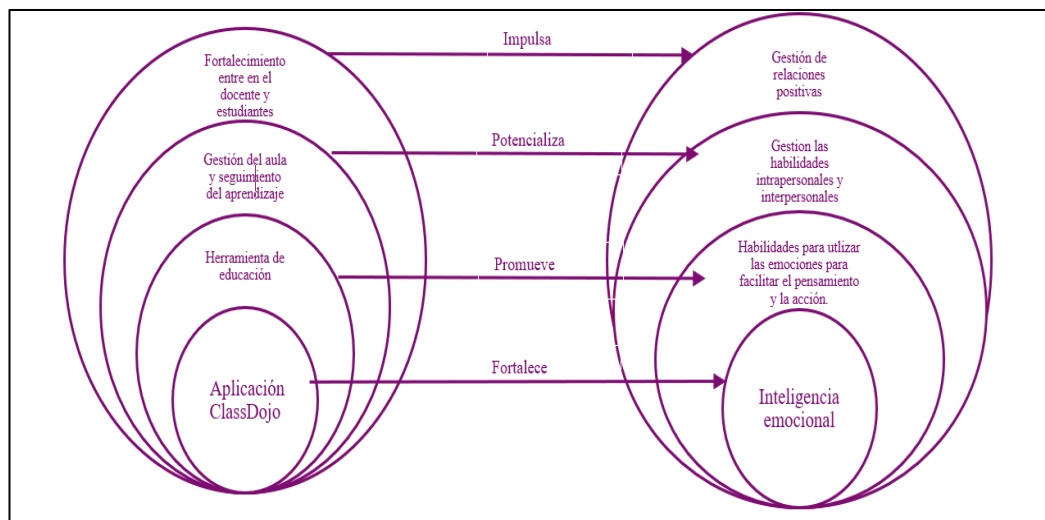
Fortalecimiento entre en el docente y estudiantes

Impulsa

Gestión de relaciones positivas

Gestión del aula y seguimiento del aprendizaje

Potencializa

Gestion las habilidades intrapersonales y interpersonales

Herramienta de educación

Promueve

Habilidades para utlizar las emociones para facilitar el pensamiento y la acción.

Aplicación ClassDojo

Fortalece

Inteligencia emocional